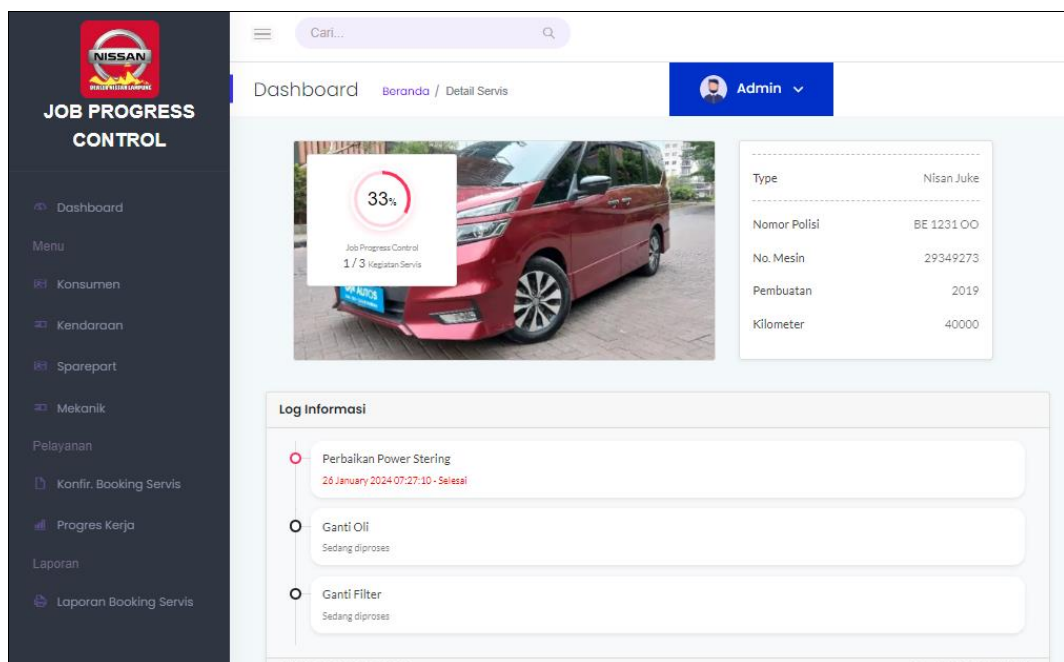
NISSAN
DEALER NISSAN LAMPUNG
JOB PROGRESS CONTROL

Dashboard
Menu
Konsumen
Kendaraan
Sparepart
Mekanik
Pelayanan
Konfir. Booking Servis
Progres Kerja
Laporan
Laporan Booking Servis

Cari...

Dashboard Beranda / Detail Servis

Admin

33%
Job Progress Control
1 / 3 Kegiatan Servis

| Type | Nisan Juke |
|---|---|
| Nomor Polisi | BE 1231 OO |
| No. Mesin | 29349273 |
| Pembuatan | 2019 |
| Kilometer | 40000 |

Log Informasi

Perbaikan Power Stering
26 January 2024 07:27:10 - Selesai

Ganti Oli
Sedang diproses

Ganti Filter
Sedang diproses